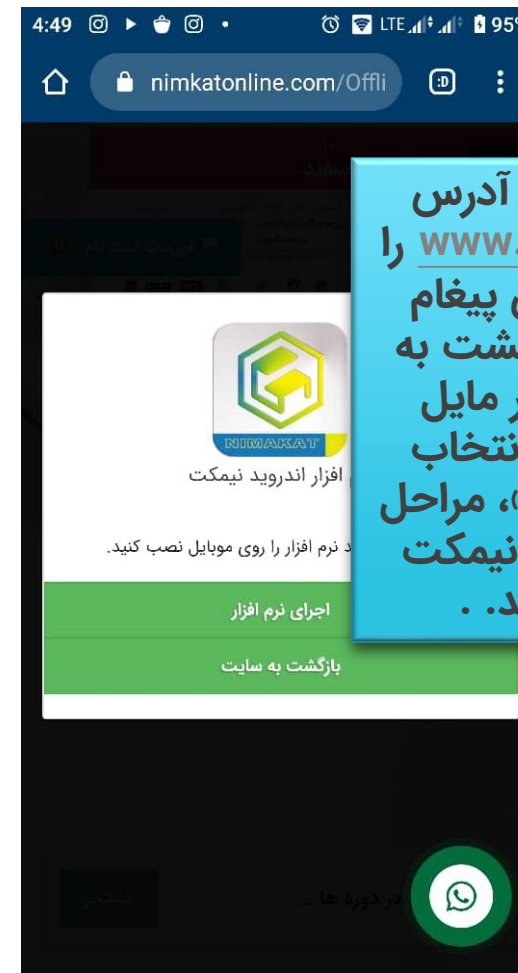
4:49 LTE 95

nimkatonline.com/Offli

آدرس
www.
را
پیغام
شت به
مایل
نتخاب
، مراحل
نیمکت
د. .

NIMAKAT
افزار اندروید نیمکت

د نرم افزار را روی موبایل نصب کنید.

اجرای نرم افزار

بازگشت به سایت

در دوره ها ..